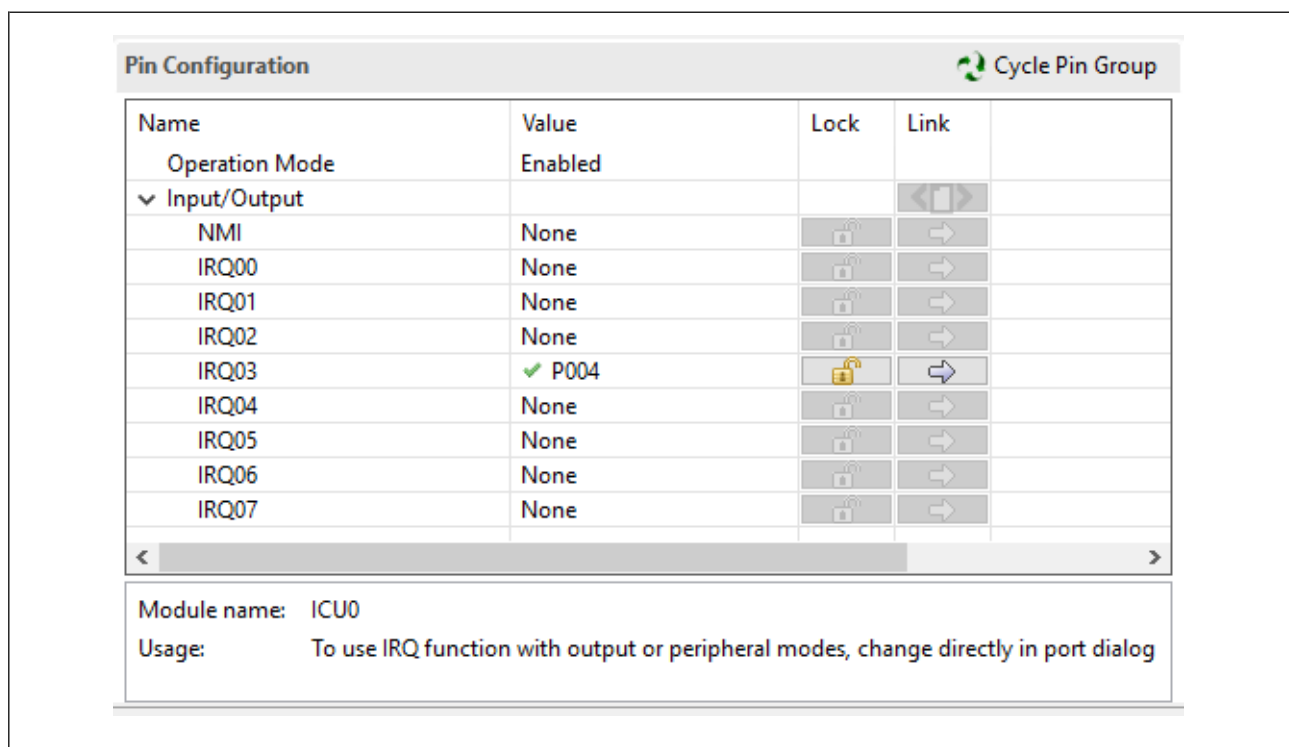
Pin Configuration

Cycle Pin Group

| Name | Value | Lock | Link |
|---|---|---|---|
| Operation Mode | Enabled | | |
| Input/Output | | | |
| NMI | None | | |
| IRQ00 | None | | |
| IRQ01 | None | | |
| IRQ02 | None | | |
| IRQ03 | ✔ P004 | | |
| IRQ04 | None | | |
| IRQ05 | None | | |
| IRQ06 | None | | |
| IRQ07 | None | | |

Module name: ICU0

Usage: To use IRQ function with output or peripheral modes, change directly in port dialog